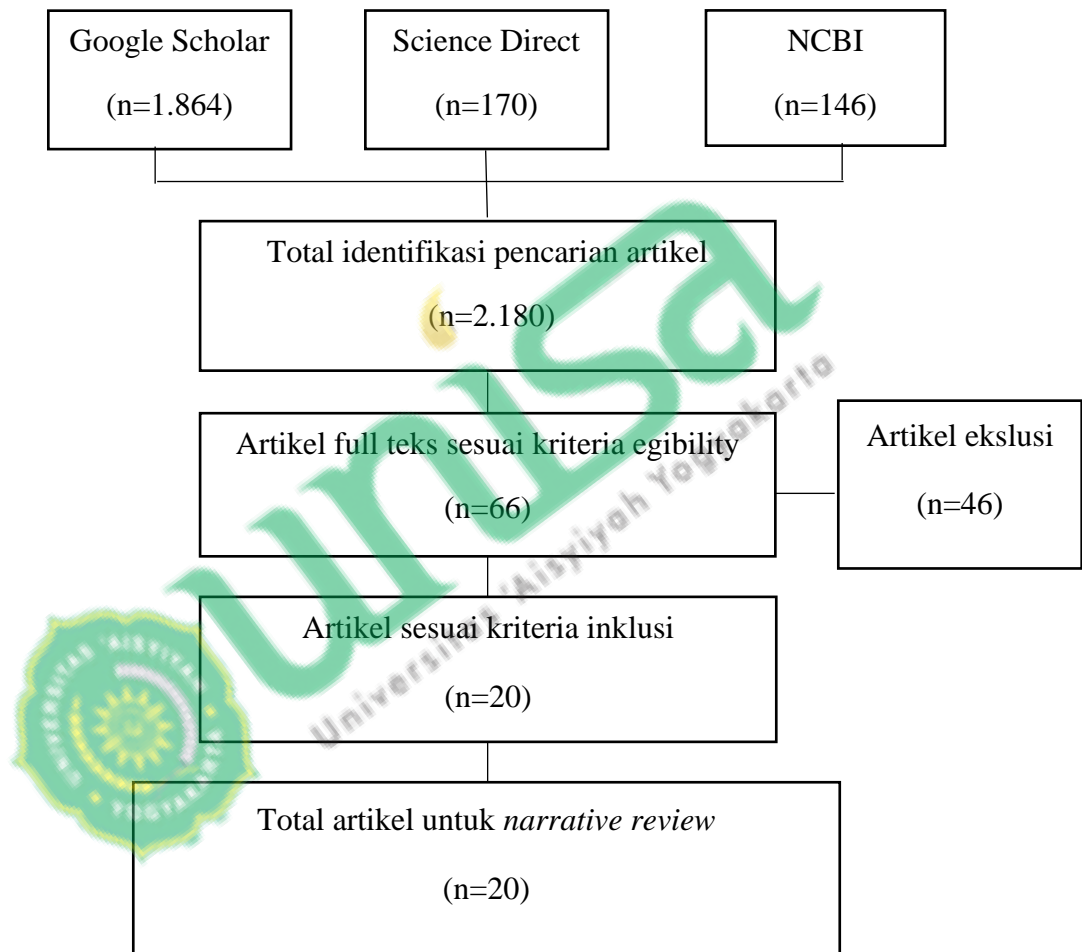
Google Scholar

(n=1.864)

Science Direct

(n=170)

NCBI

(n=146)

Total identifikasi pencarian artikel

(n=2.180)

Artikel full teks sesuai kriteria egibility

(n=66)

Artikel ekslusi

(n=46)

Artikel sesuai kriteria inklusi

(n=20)

Total artikel untuk *narrative review*

(n=20)

Universitas 'Aisyiyah Yogyakarta